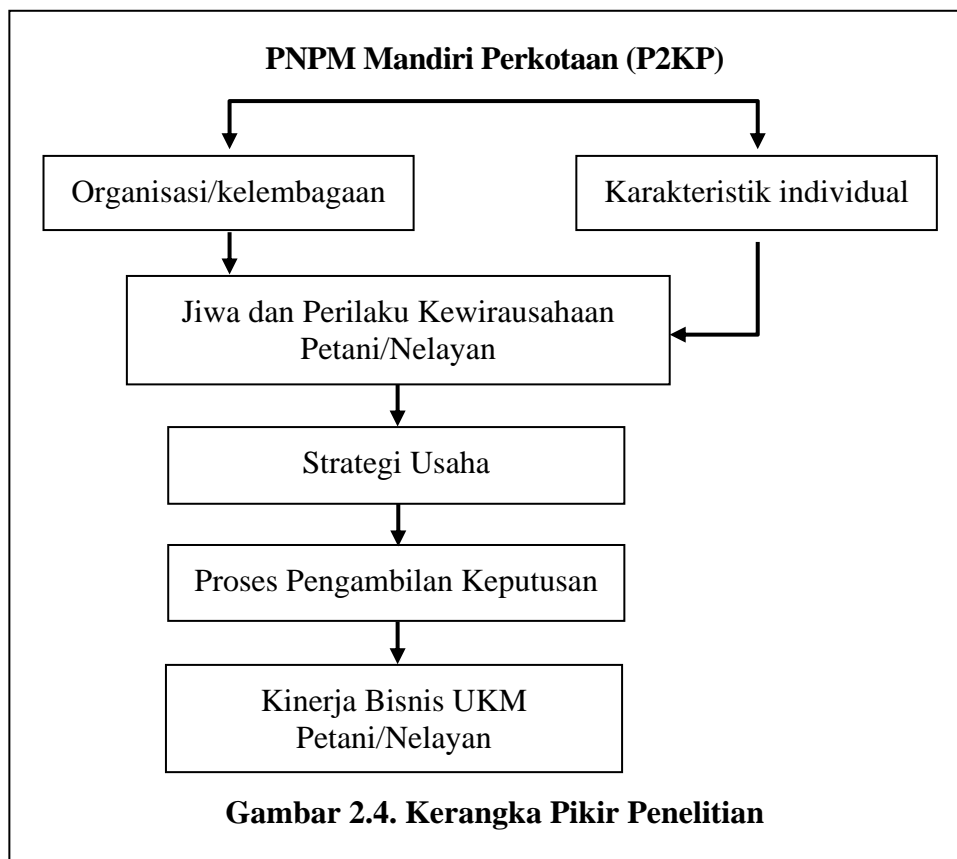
PNPM Mandiri Perkotaan (P2KP)

Organisasi/kelembagaan

Karakteristik individual

Jiwa dan Perilaku Kewirausahaan Petani/Nelayan

Strategi Usaha

Proses Pengambilan Keputusan

Kinerja Bisnis UKM Petani/Nelayan

Gambar 2.4. Kerangka Pikir Penelitian